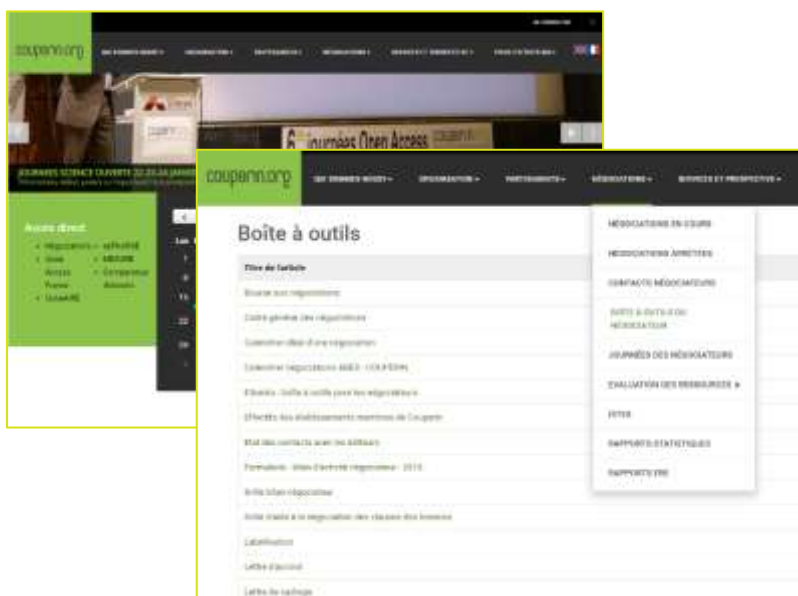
couperin.org

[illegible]

6 Journées Open Access

JOURNÉES SCIENCE OUVERTE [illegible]

Accès direct

Négociations

Open Access France

OuvrirIR

couperin.org

QUI SOMMES-NOUS? ▾ ORGANISATION ▾ PARTENARIATS ▾ NÉGOCIATIONS ▾ SERVICES ET PROSPECTIVE ▾

Boîte à outils

Titre de l'article

Bourse aux négociations

Cadre général des négociations

Calendrier idéal d'une négociation

Calendrier négociations ABES - COUPERIN

Elbestro : boîte à outils pour les négociateurs

Effectifs des établissements membres de Couperin

État des contacts avec les éditeurs

Formulaire : bilan d'activité négociateur - 2015

Grille bilan négociateur

Grille d'aide à la négociation des clauses des licences

Labellisation

Lettre d'accord

Lettre de cadrage

NÉGOCIATIONS EN COURS

NÉGOCIATIONS ARRÊTÉES

CONTACTS NÉGOCIATEURS

BOÎTE À OUTILS D'UN NÉGOCIATEUR

JOURNÉES DES NÉGOCIATEURS

ÉVALUATION DES RESSOURCES ▸

ISTEX

RAPPORTS STATISTIQUES

RAPPORTS ERE